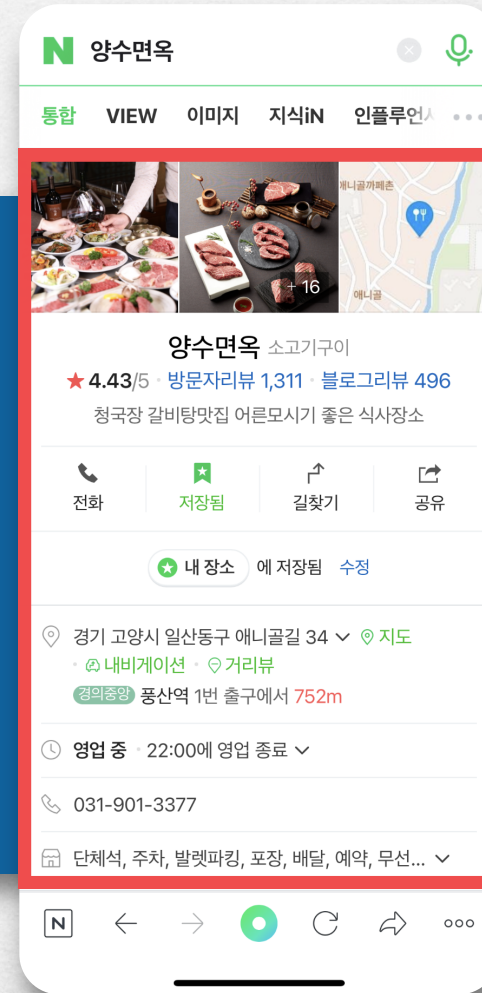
N 양수면옥

통합 VIEW 이미지 지식iN 인플루언서

+16

애니골까페촌

애니골

양수면옥 소고기구이

★4.43/5 · 방문자리뷰 1,311 · 블로그리뷰 496

청국장 갈비탕맛집 어른모시기 좋은 식사장소

전화 저장됨 길찾기 공유

내 장소 에 저장됨 수정

경기 고양시 일산동구 애니골길 34 · 지도 · 내비게이션 · 거리뷰

경의중앙 풍산역 1번 출구에서 752m

영업 중 · 22:00에 영업 종료

031-901-3377

단체석, 주차, 발렛파킹, 포장, 배달, 예약, 무선...

N